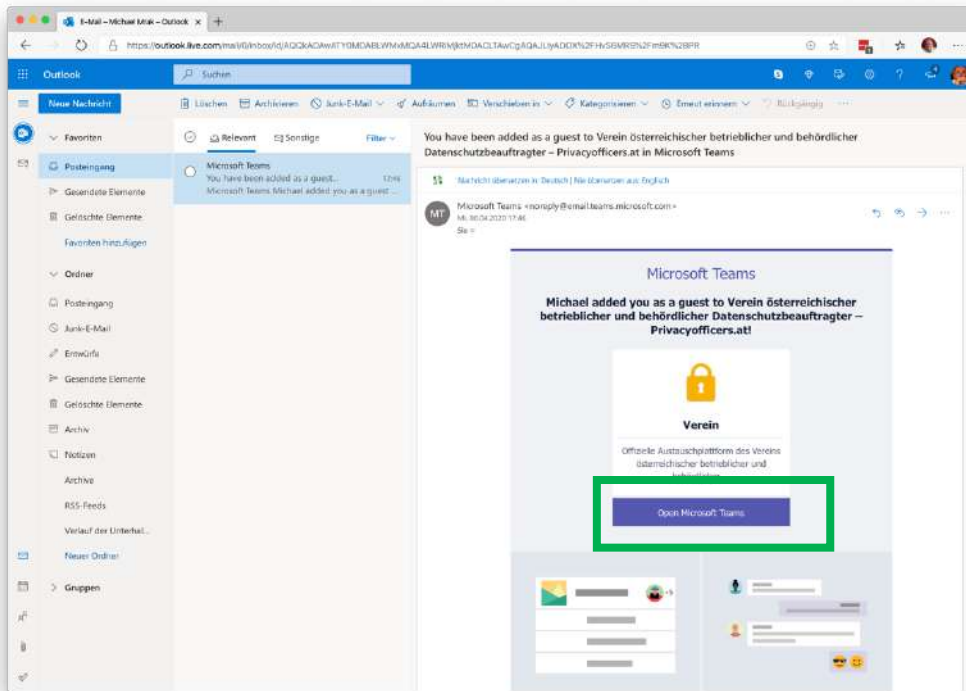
E-Mail – Michael Mrak – Outlook ×

https://outlook.live.com/mail/0/inbox/id/AQQkADAwATY0MDABLWMxMQA4LWRkMjktMDACLTAwCgAQAJUyADDX%2FHvS8MRB%2FmBK%2BPR

Outlook

Suchen

Neue Nachricht

Löschen Archivieren Junk-E-Mail Aufräumen Verschieben in Kategorisieren Erneut erinnern Rückgängig

Favoriten

Posteingang

Gesendete Elemente

Gelöschte Elemente

Favoriten hinzufügen

Ordner

Posteingang

Junk-E-Mail

Entwürfe

Gesendete Elemente

Gelöschte Elemente

Archiv

Notizen

Archive

RSS-Feeds

Verlauf der Unterhal...

Neuer Ordner

Gruppen

Relevant Sonstige Filter

Microsoft Teams
You have been added as a guest... 17:46
Microsoft Teams Michael added you as a guest ...

You have been added as a guest to Verein österreichischer betrieblicher und behördlicher Datenschutzbeauftragter – Privacyofficers.at in Microsoft Teams

Nachricht übersetzen in: Deutsch | Nie übersetzen aus: Englisch

MT

Microsoft Teams <noreply@email.teams.microsoft.com>
Mi 08.04.2020 17:46
Sie ×

Microsoft Teams

Michael added you as a guest to Verein österreichischer betrieblicher und behördlicher Datenschutzbeauftragter – Privacyofficers.at!

Verein

Offizielle Austauschplattform des Vereins österreichischer betrieblicher und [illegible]

Open Microsoft Teams

+5